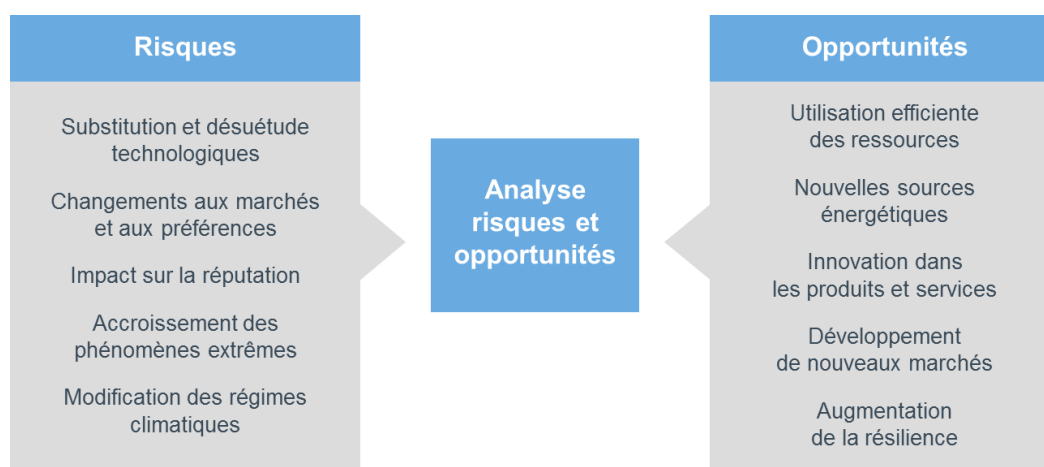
Risques

Substitution et désuétude technologiques

Changements aux marchés et aux préférences

Impact sur la réputation

Accroissement des phénomènes extrêmes

Modification des régimes climatiques

Analyse risques et opportunités

Opportunités

Utilisation efficiente des ressources

Nouvelles sources énergétiques

Innovation dans les produits et services

Développement de nouveaux marchés

Augmentation de la résilience